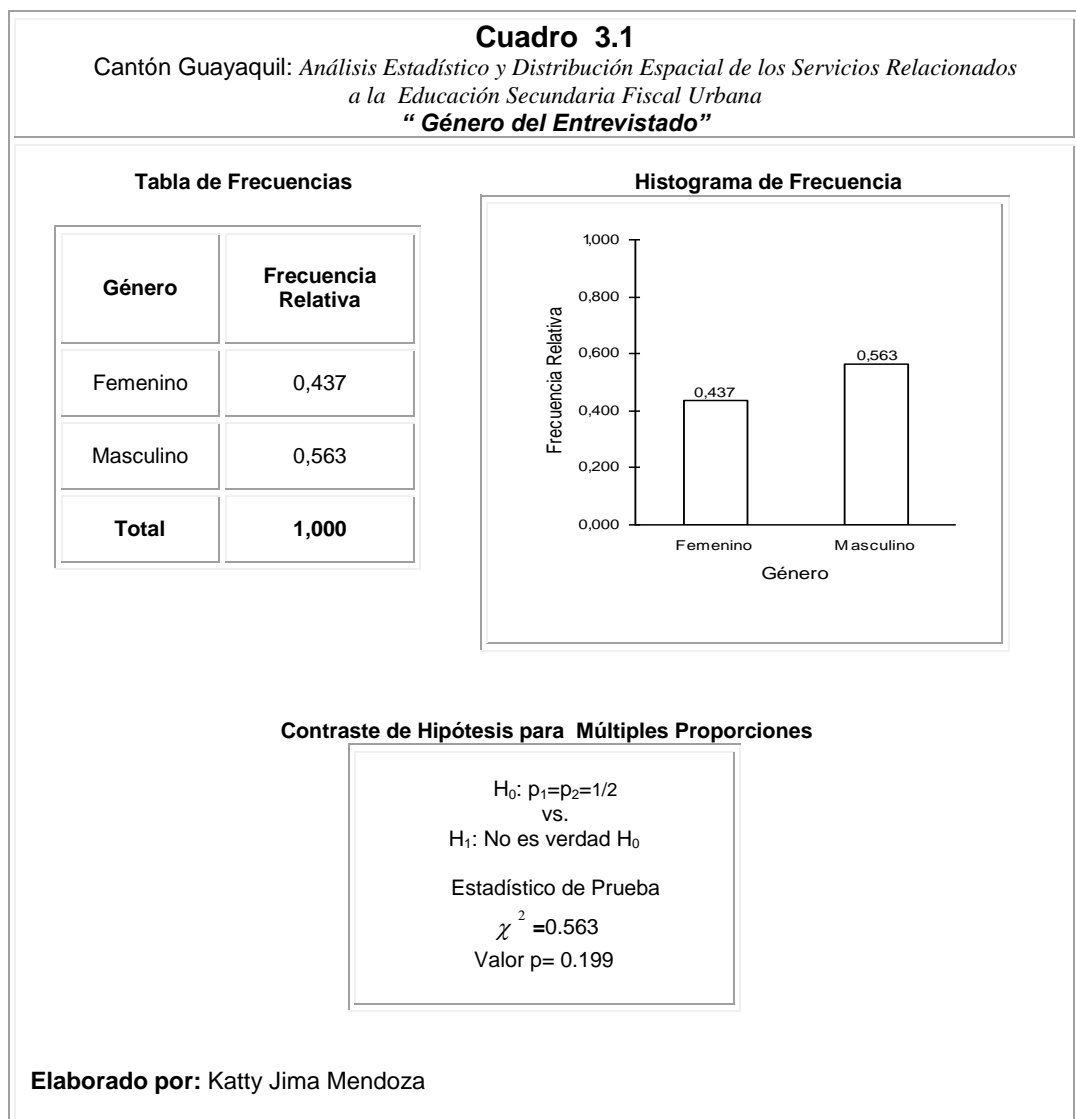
**Cuadro 3.1**
Cantón Guayaquil: *Análisis Estadístico y Distribución Espacial de los Servicios Relacionados a la Educación Secundaria Fiscal Urbana*
*" Género del Entrevistado"*

**Tabla de Frecuencias**

| Género | Frecuencia Relativa |
|---|---|
| Femenino | 0,437 |
| Masculino | 0,563 |
| **Total** | **1,000** |

**Histograma de Frecuencia**

1,000
0,800
0,600
0,400
0,200
0,000
Frecuencia Relativa
0,437
0,563
Femenino
Masculino
Género

**Contraste de Hipótesis para Múltiples Proporciones**

$H_0$: $p_1=p_2=1/2$
vs.
$H_1$: No es verdad $H_0$

Estadístico de Prueba
$\chi^2=0.563$
Valor p= 0.199

**Elaborado por:** Katty Jima Mendoza